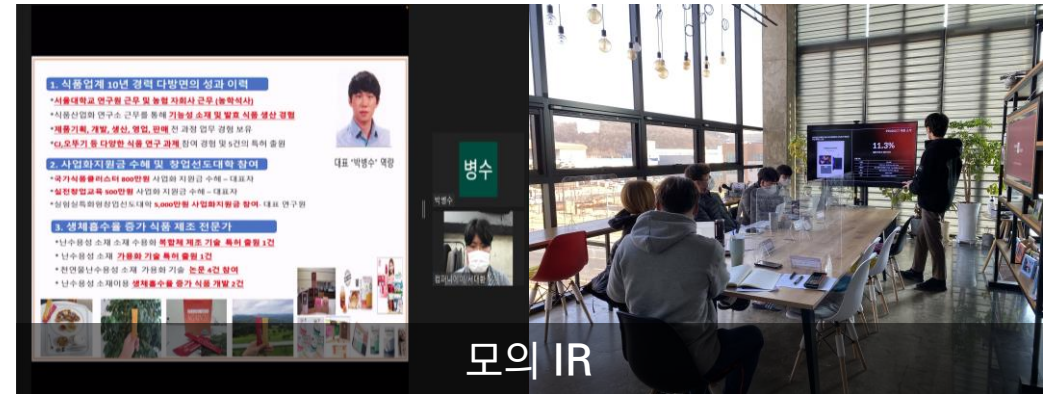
1. 식품업계 10년 경력 다방면의 성과 이력

• 서울대학교 연구원 근무 및 농협 자회사 근무 (농학석사)

• 식품산업화 연구소 근무를 통해 기능성 소재 및 발효 식품 생산 경험

• 제품기획, 개발, 생산, 영업, 판매 전 과정 업무 경험 보유

• CJ,오뚜기 등 다양한 식품 연구 과제 참여 경험 및 5건의 특허 출원

대표 '박병수' 역량

2. 사업화지원금 수혜 및 창업선도대학 참여

• 국가식품클러스터 800만원 사업화 지원금 수혜 – 대표자

• 실전창업교육 500만원 사업화 지원금 수혜 – 대표자

• 삼성실특화형창업선도대학 5,000만원 사업화지원금 수혜 - 대표 연구원

3. 생체흡수율 증가 식품 제조 전문가

• 난수용성 소재 소재 수용화 복합체 제조 기술 특허 출원 1건

• 난수용성 소재 가용화 기술 특허 출원 1건

• 천연물난수용성 소재 가용화 기술 논문 4건 참여

• 난수용성 소재이용 생체흡수율 증가 식품 개발 2건

병수

박병수

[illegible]

11.3%

모의 IR